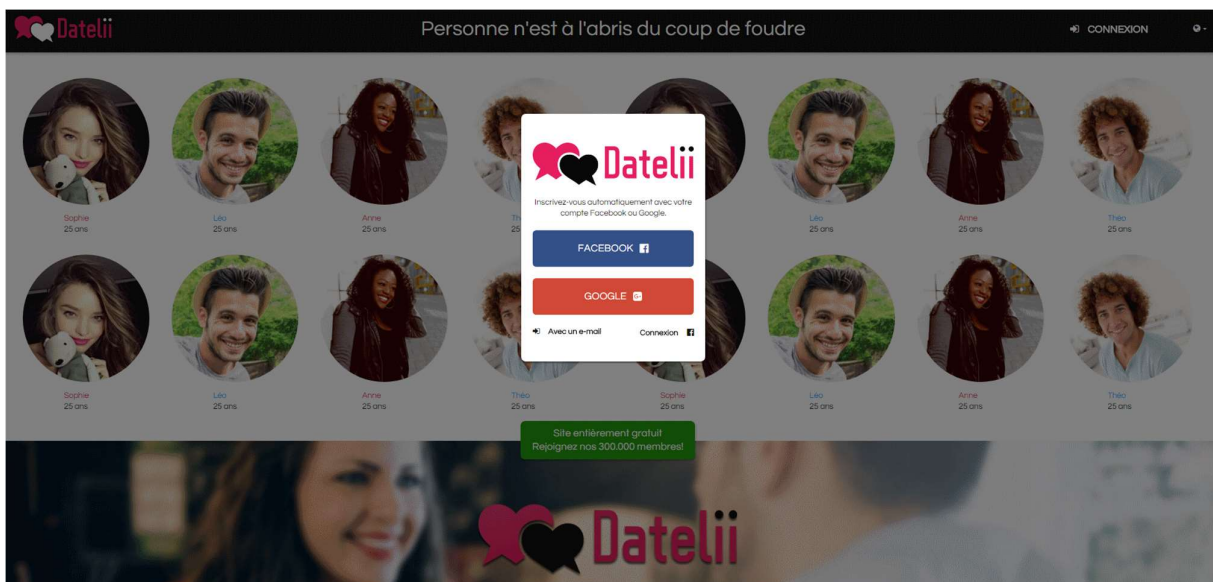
Datelii

Personne n'est à l'abris du coup de foudre

CONNEXION

Sophie
25 ans

Léo
25 ans

Anne
25 ans

Théo
25 ans

Léo
25 ans

Anne
25 ans

Théo
25 ans

Datelii

Inscrivez-vous automatiquement avec votre compte Facebook ou Google.

FACEBOOK

GOOGLE

Avec un e-mail

Connexion

Sophie
25 ans

Léo
25 ans

Anne
25 ans

Théo
25 ans

Sophie
25 ans

Léo
25 ans

Anne
25 ans

Théo
25 ans

Site entièrement gratuit
Rejoignez nos 300.000 membres!

Datelii